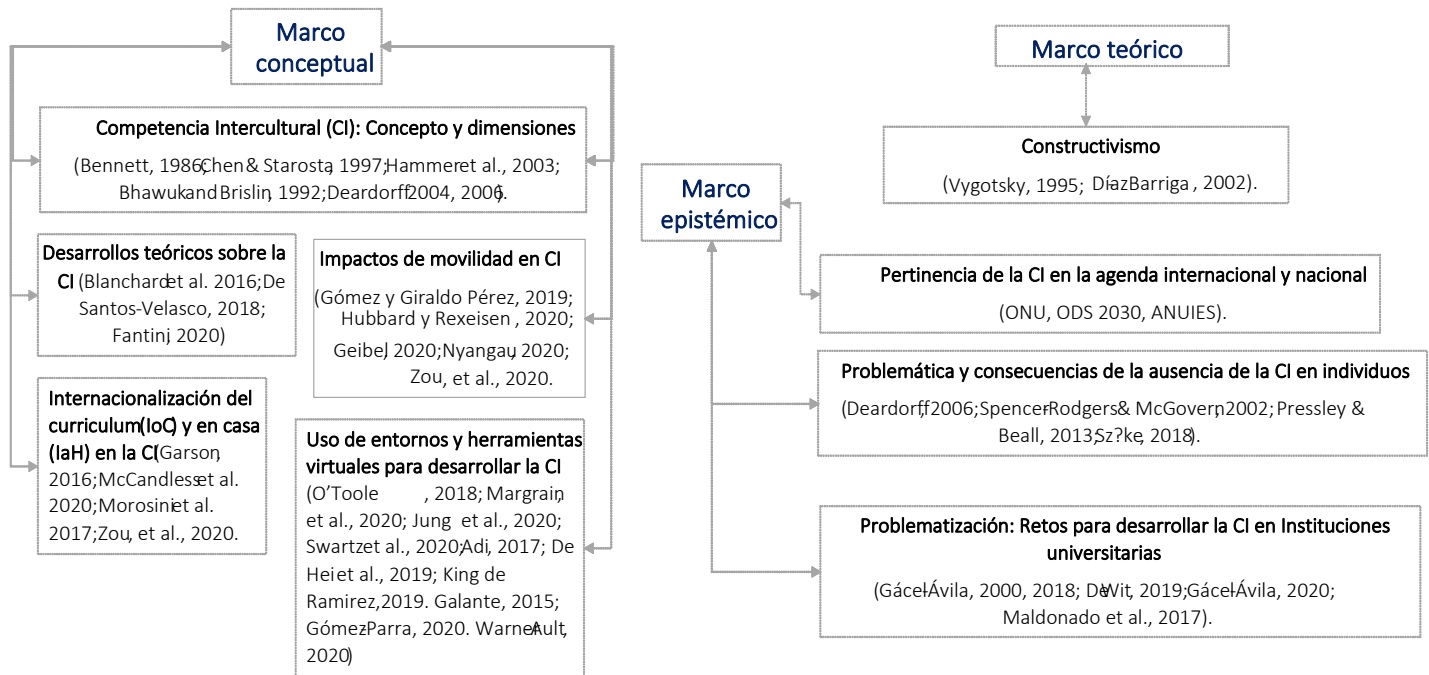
Marco conceptual

Competencia Intercultural (CI): Concepto y dimensiones
(Bennett, 1986; Chen & Starosta, 1997; Hammer et al., 2003; Bhawuk and Brislin, 1992; Deardorff 2004, 2006).

Desarrollos teóricos sobre la CI (Blanchard et al. 2016; De Santos-Velasco, 2018; Fantini, 2020)

Impactos de movilidad en CI
(Gómez y Giraldo Pérez, 2019; Hubbard y Rexeisen, 2020; Geibel, 2020; Nyangau, 2020; Zou, et al., 2020.

Internacionalización del curriculum (IoC) y en casa (IaH) en la CI (Garson, 2016; McCandless et al. 2020; Morosini et al. 2017; Zou, et al., 2020.

Uso de entornos y herramientas virtuales para desarrollar la CI
(O'Toole, 2018; Margrain, et al., 2020; Jung et al., 2020; Swartz et al., 2020; Adi, 2017; De Hei et al., 2019; King de Ramirez, 2019. Galante, 2015; Gómez Parra, 2020. Warner-Ault, 2020)

Marco teórico

Constructivismo
(Vygotsky, 1995; Díaz Barriga, 2002).

Marco epistémico

Pertinencia de la CI en la agenda internacional y nacional
(ONU, ODS 2030, ANUIES).

Problemática y consecuencias de la ausencia de la CI en individuos
(Deardorff, 2006; Spencer-Rodgers & McGovern, 2002; Pressley & Beall, 2013; Sz?ke, 2018).

Problematización: Retos para desarrollar la CI en Instituciones universitarias
(Gácel-Ávila, 2000, 2018; De Wit, 2019; Gácel-Ávila, 2020; Maldonado et al., 2017).